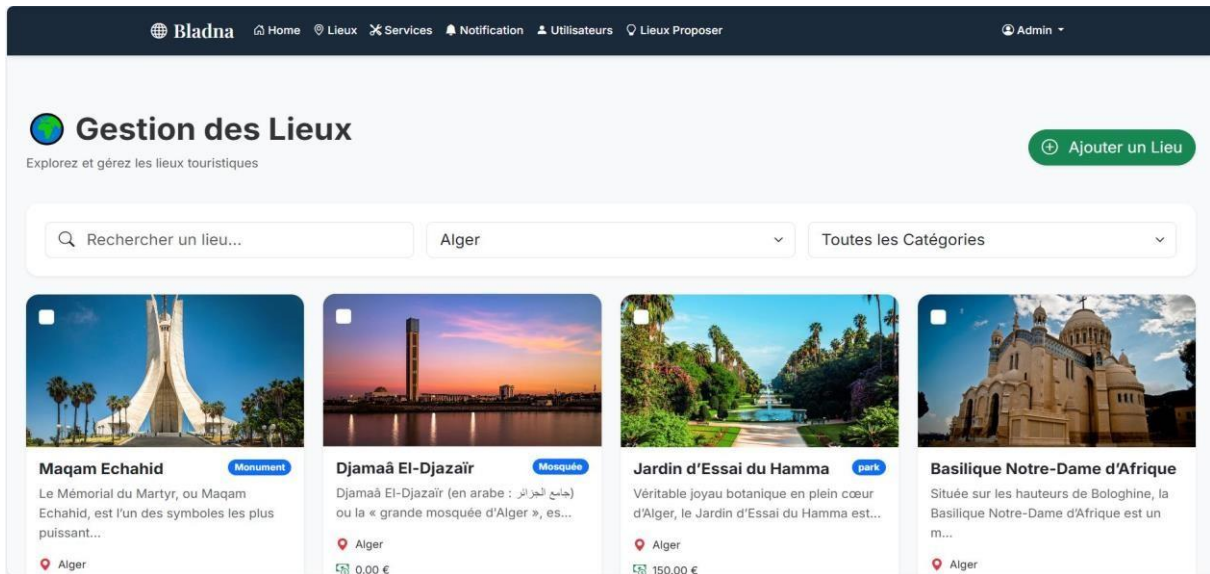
Bladna Home Lieux Services Notification Utilisateurs Lieux Proposer Admin

Gestion des Lieux

Explorez et gérez les lieux touristiques

Ajouter un Lieu

Rechercher un lieu...

Alger

Toutes les Catégories

Maqam Echahid

Monument

Le Mémorial du Martyr, ou Maqam Echahid, est l'un des symboles les plus puissant...

Alger

Djamaâ El-Djazaïr

Mosquée

Djamaâ El-Djazaïr (en arabe : جامع الجزائر) ou la « grande mosquée d'Alger », es...

Alger

0.00 €

Jardin d'Essai du Hamma

park

Véritable joyau botanique en plein cœur d'Alger, le Jardin d'Essai du Hamma est...

Alger

150.00 €

Basilique Notre-Dame d'Afrique

Située sur les hauteurs de Bologhine, la Basilique Notre-Dame d'Afrique est un m...

Alger